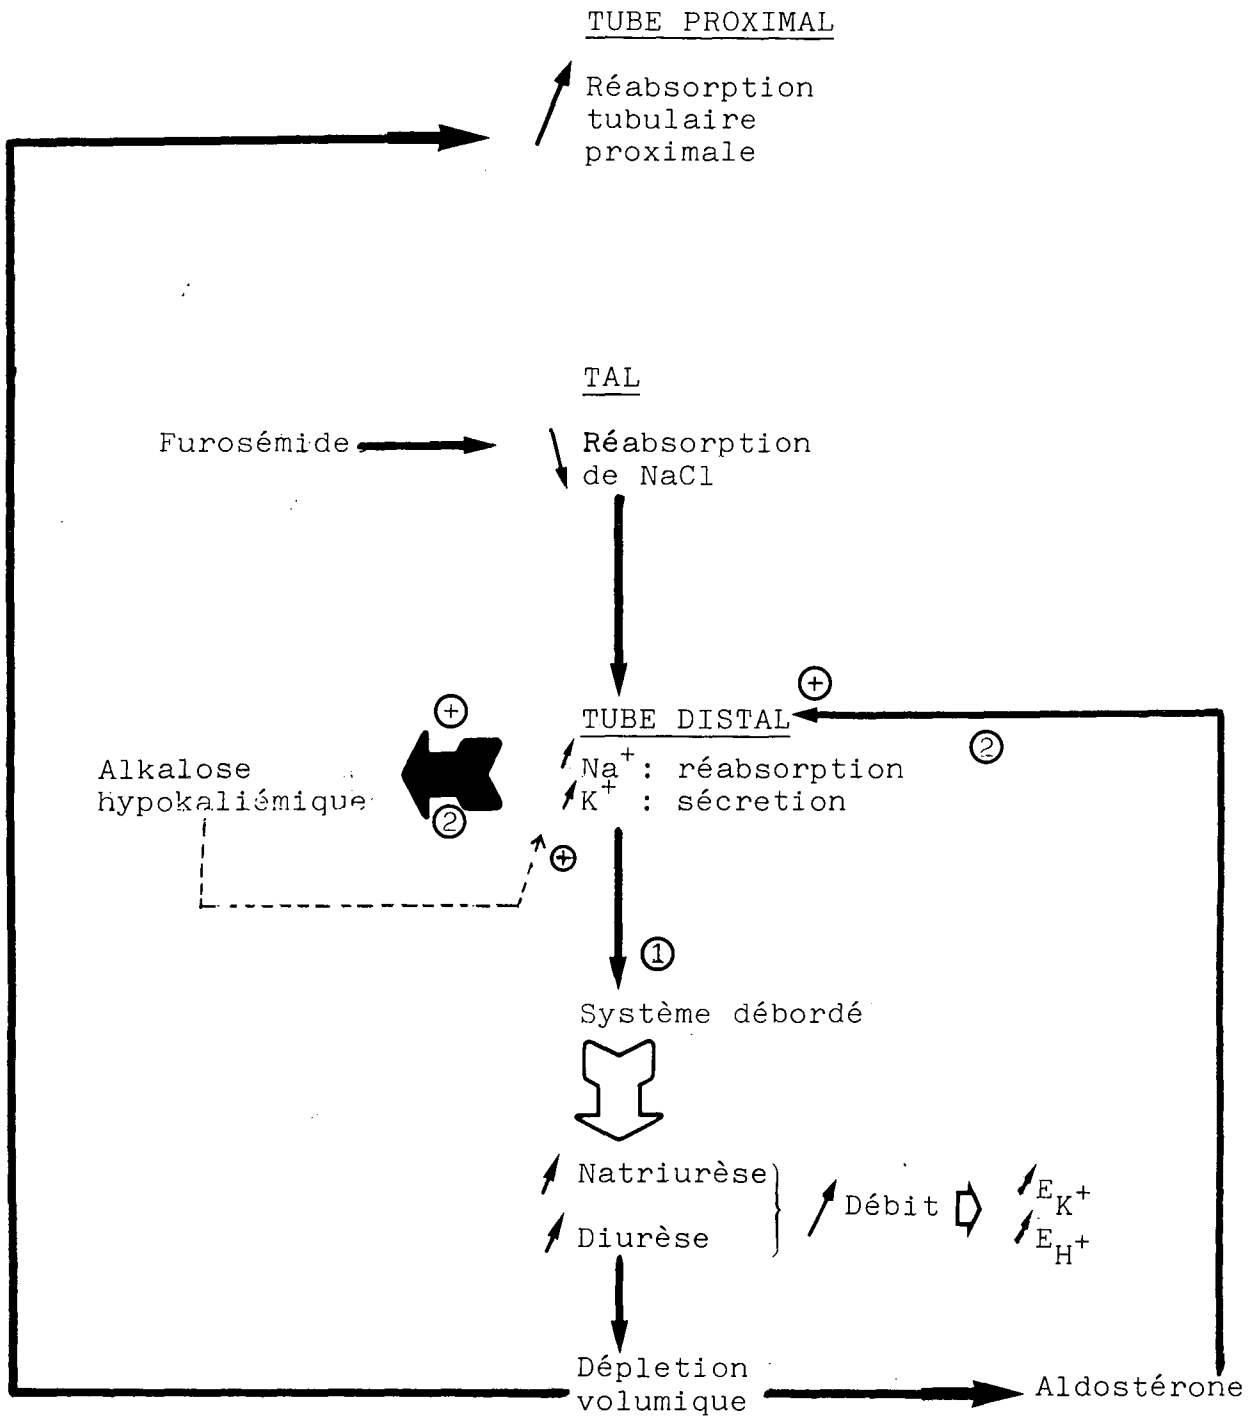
TUBE PROXIMAL

Réabsorption tubulaire proximale

TAL

Furosémide

Réabsorption de NaCl

⊕

TUBE DISTAL

⊕

②

$Na^+$ : réabsorption
$K^+$ : sécrétion

Alkalose hypokaliémique

②

⊕

①

Système débordé

Natriurèse

Diurèse

Débit

$E_{K^+}$

$E_{H^+}$

Déplétion volumique

Aldostérone